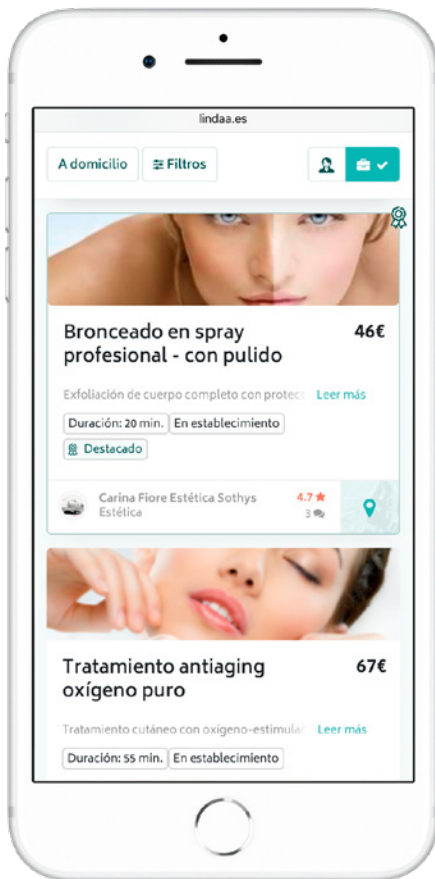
lindaa.es

A domicilio

Filtros

Bronceado en spray profesional - con pulido

46€

Exfoliación de cuerpo completo con protec Leer más

Duración: 20 min.

En establecimiento

Destacado

Carina Fiore Estética Sothys

Estética

4.7 ★

3

Tratamiento antiaging oxígeno puro

67€

Tratamiento cutáneo con oxigeno-estimulac Leer más

Duración: 55 min.

En establecimiento